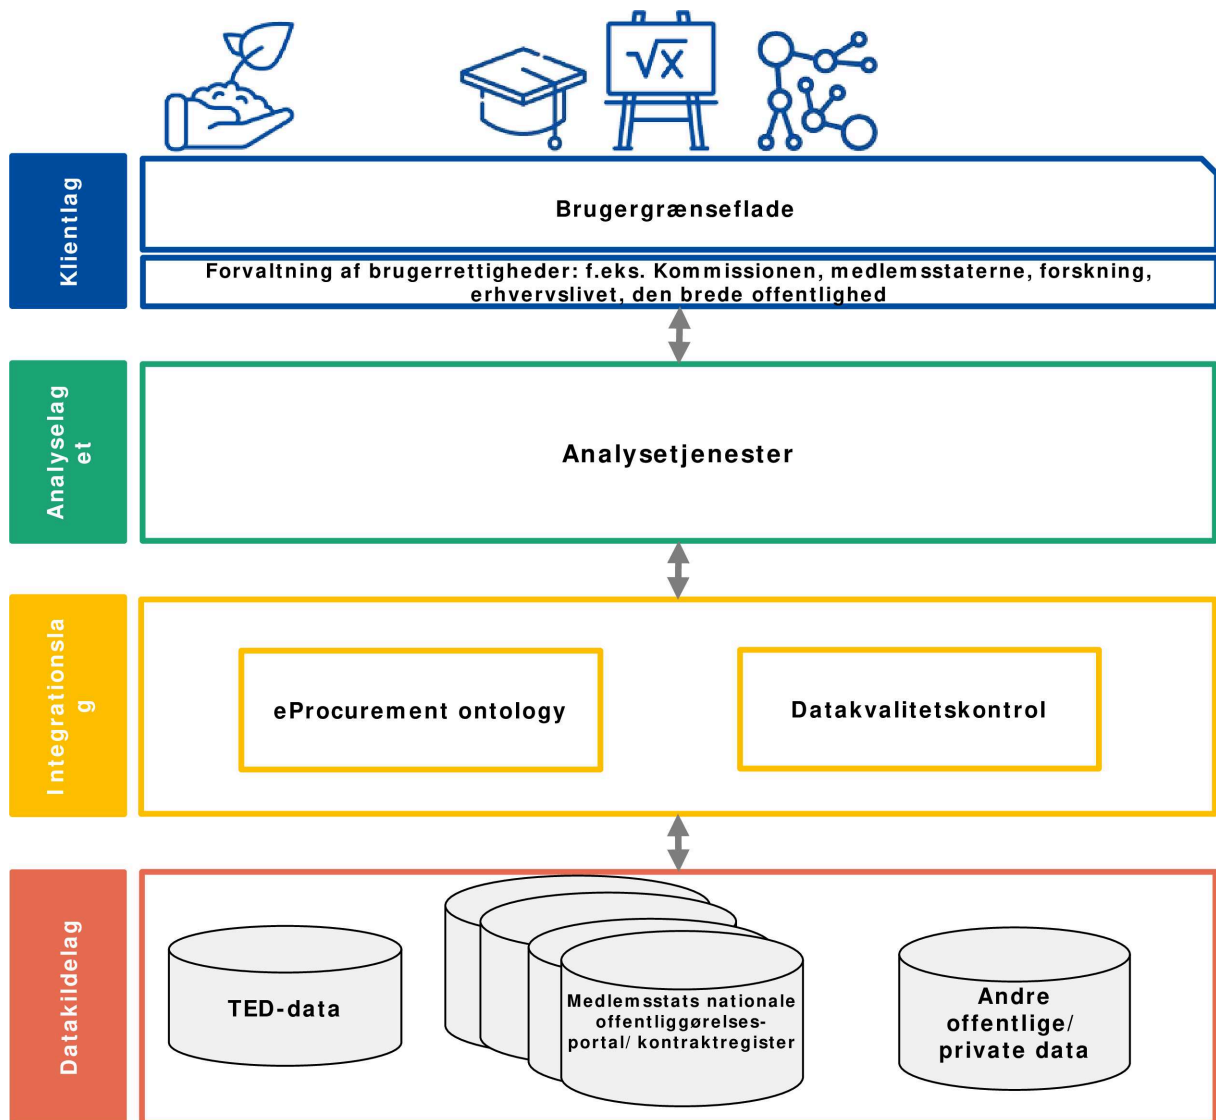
$\sqrt{x}$

Klientlag

Brugergrænseflade

Forvaltning af brugerrettigheder: f.eks. Kommissionen, medlemsstaterne, forskning, erhvervslivet, den brede offentlighed

Analyselag
et

Analysetjenester

Integrationsla
g

eProcurement ontology

Datakvalitetskontrol

Datakildelag

TED-data

Medlemsstats nationale offentliggørelses-portal/ kontraktregister

Andre offentlige/ private data